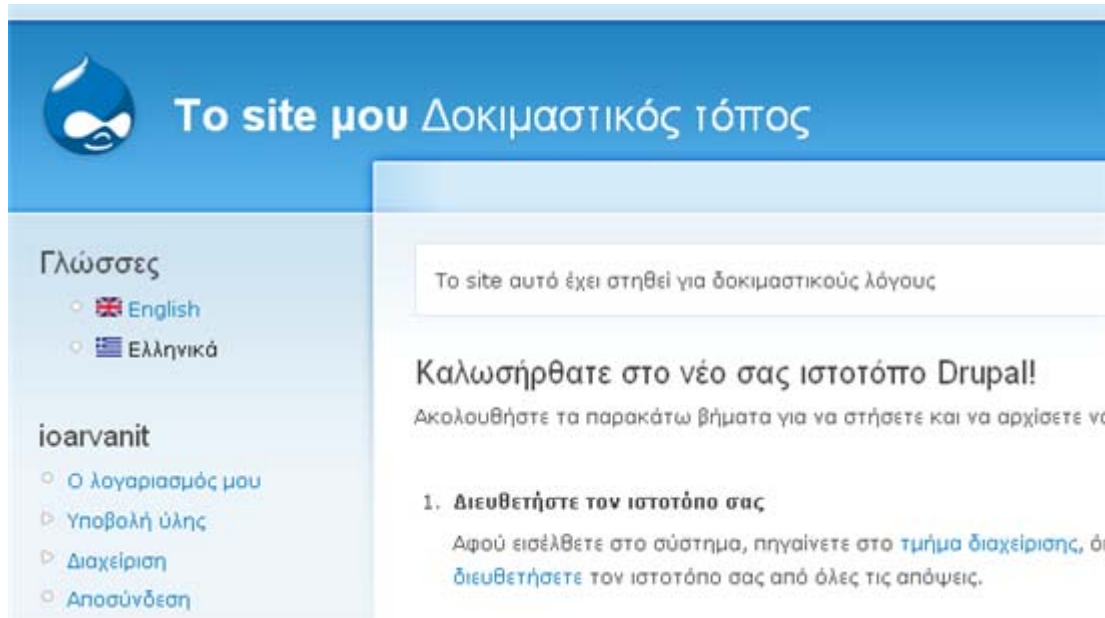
**Το site μου** Δοκιμαστικός τόπος

Γλώσσες

English

Ελληνικά

ioarvanit

Ο λογαριασμός μου

Υποβολή ύλης

Διαχείριση

Αποσύνδεση

Το site αυτό έχει στηθεί για δοκιμαστικούς λόγους

Καλωσήρθατε στο νέο σας ιστοτόπο Drupal!

Ακολουθήστε τα παρακάτω βήματα για να στήσετε και να αρχίσετε να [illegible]

1. **Διευθετήστε τον ιστοτόπο σας**

Αφού εισέλθετε στο σύστημα, πηγαίνετε στο τμήμα διαχείρισης, ό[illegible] διευθετήσετε τον ιστοτόπο σας από όλες τις απόψεις.